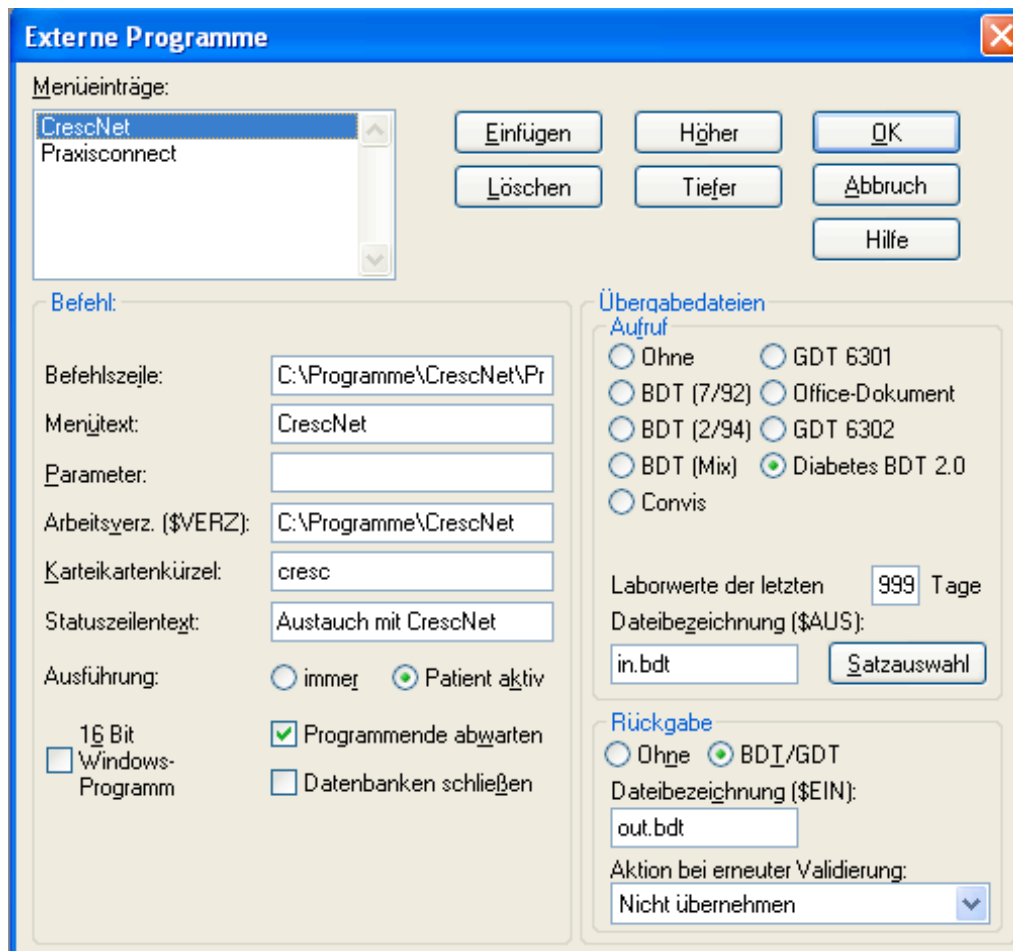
Externe Programme

Menüeinträge:

CrescNet
Praxisconnect

Einfügen
Höher
OK
Löschen
Tiefer
Abbruch
Hilfe

Befehl:

Befehlszeile: C:\Programme\CrescNet\Pr
Menütext: CrescNet
Parameter:
Arbeitsverz. ($VERZ): C:\Programme\CrescNet
Karteikartenkürzel: cresc
Statuszeilentext: Austauch mit CrescNet
Ausführung: immer Patient aktiv

16 Bit Windows-Programm
Programmende abwarten
Datenbanken schließen

Übergabedateien
Aufruf
Ohne
GDT 6301
BDT (7/92)
Office-Dokument
BDT (2/94)
GDT 6302
BDT (Mix)
Diabetes BDT 2.0
Convis

Laborwerte der letzten 999 Tage
Dateibezeichnung ($AUS):
in.bdt
Satzauswahl

Rückgabe
Ohne BDT/GDT
Dateibezeichnung ($EIN):
out.bdt
Aktion bei erneuter Validierung:
Nicht übernehmen